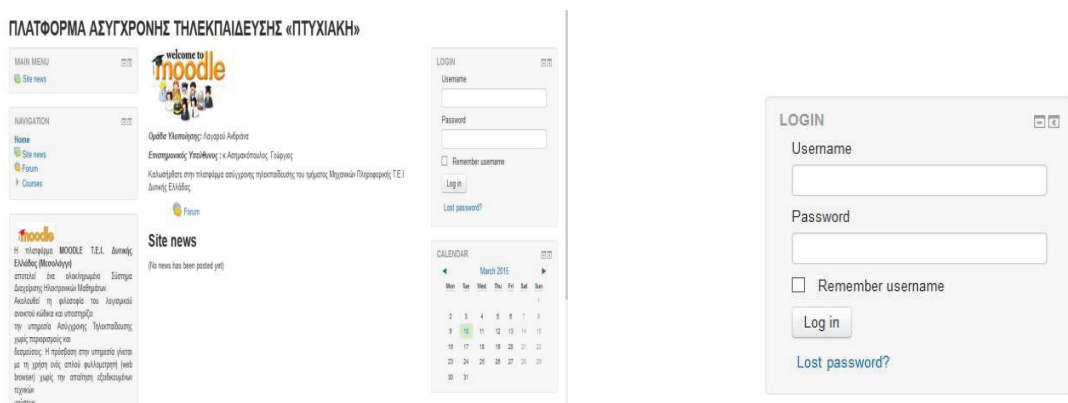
ΠΛΑΤΦΟΡΜΑ ΑΣΥΓΧΡΟΝΗΣ ΤΗΛΕΚΠΑΙΔΕΥΣΗΣ «ΠΤΥΧΙΑΚΗ»

MAIN MENU
Site news

NAVIGATION
Home
Site news
Forum
Courses

moodle
Η πλατφόρμα MOODLE Τ.Ε.Ι. Δυτικής Ελλάδας (Μεσολόγγι) αποτελεί ένα ολοκληρωμένο Σύστημα Διαχείρισης Ηλεκτρονικών Μαθημάτων. Ακολουθεί τη φιλοσοφία του λογισμικού ανοικτού κώδικα και υποστηρίζει την υπηρεσία Ασύγχρονης Τηλεκπαίδευσης χωρίς περιορισμούς και δεσμεύσεις. Η πρόσβαση στην υπηρεσία γίνεται με τη χρήση ενός απλού φυλλομετρητή (web browser) χωρίς την απαίτηση εξειδικευμένων τεχνικών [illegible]

welcome to moodle

Ομάδα Υλοποίησης: Λαγαρού Ανθιάνα
Επιστημονικός Υπεύθυνος: κ.Ασημακόπουλος Γεώργιος
Καλωσήρθατε στην πλατφόρμα ασύγχρονης τηλεκπαίδευσης του τμήματος Μηχανικών Πληροφορικής Τ.Ε.Ι Δυτικής Ελλάδας.

Forum

Site news
(No news has been posted yet)

LOGIN
Username
Password
Remember username
Log in
Lost password?

CALENDAR
March 2015
| Mon | Tue | Wed | Thu | Fri | Sat | Sun |
|---|---|---|---|---|---|---|
| 2 | 3 | 4 | 5 | 6 | 7 | 8 |
| 9 | 10 | 11 | 12 | 13 | 14 | 15 |
| 16 | 17 | 18 | 19 | 20 | 21 | 22 |
| 23 | 24 | 25 | 26 | 27 | 28 | 29 |
| 30 | 31 | | | | | |

LOGIN
Username
Password
Remember username
Log in
Lost password?